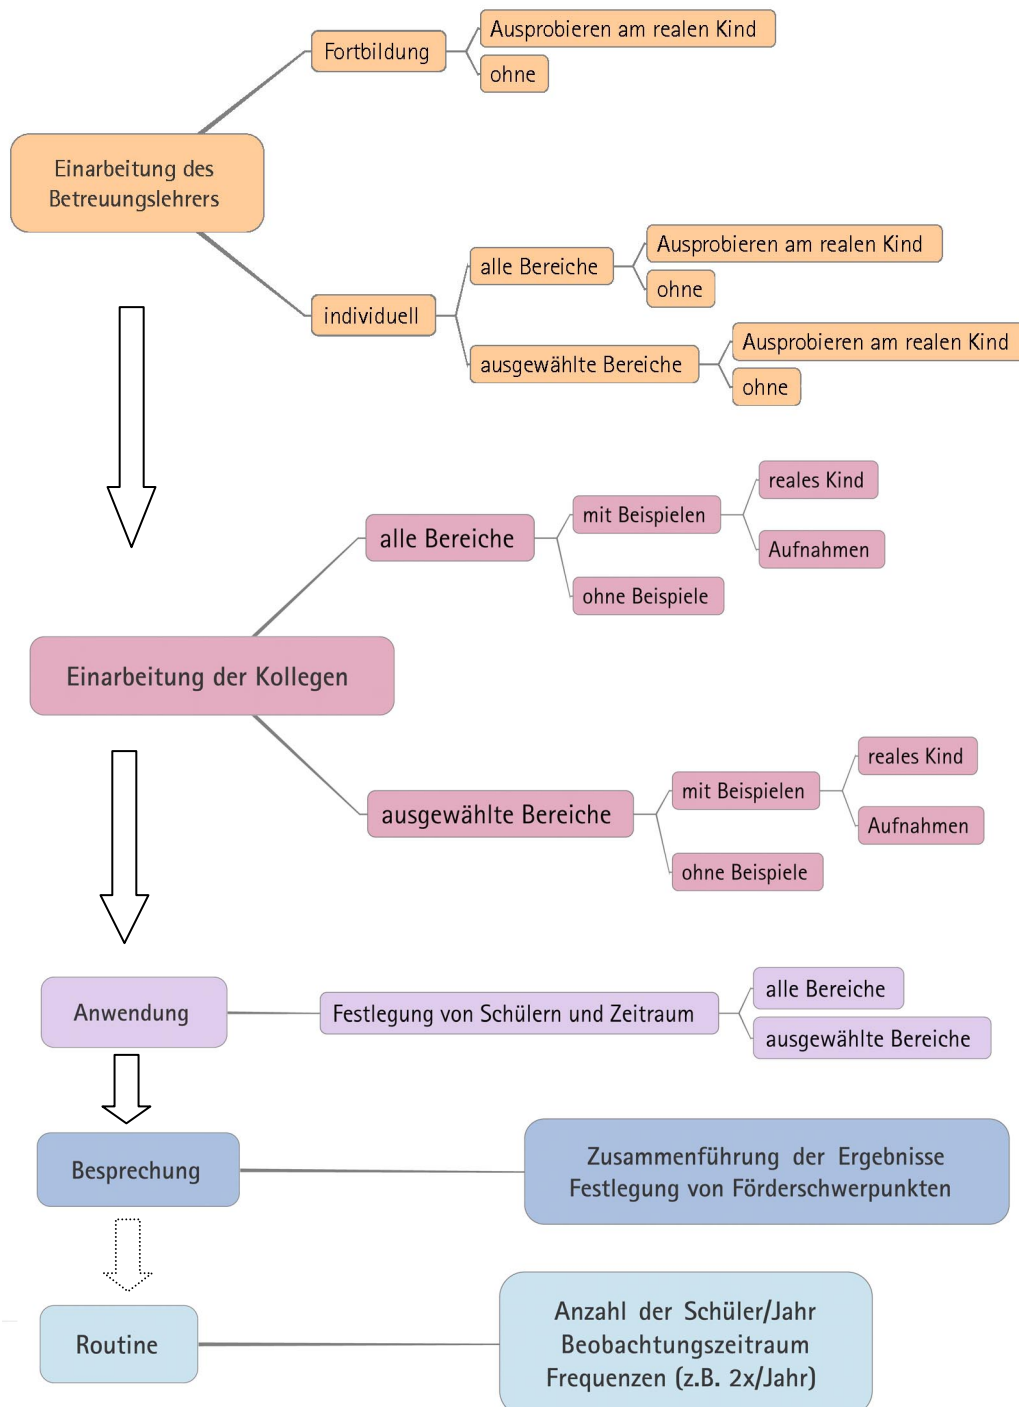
Einarbeitung des Betreuungslehrers

Fortbildung

Ausprobieren am realen Kind

ohne

individuell

alle Bereiche

Ausprobieren am realen Kind

ohne

ausgewählte Bereiche

Ausprobieren am realen Kind

ohne

Einarbeitung der Kollegen

alle Bereiche

mit Beispielen

reales Kind

Aufnahmen

ohne Beispiele

ausgewählte Bereiche

mit Beispielen

reales Kind

Aufnahmen

ohne Beispiele

Anwendung

Festlegung von Schülern und Zeitraum

alle Bereiche

ausgewählte Bereiche

Besprechung

Zusammenführung der Ergebnisse
Festlegung von Förderschwerpunkten

Routine

Anzahl der Schüler/Jahr
Beobachtungszeitraum
Frequenzen (z.B. 2x/Jahr)